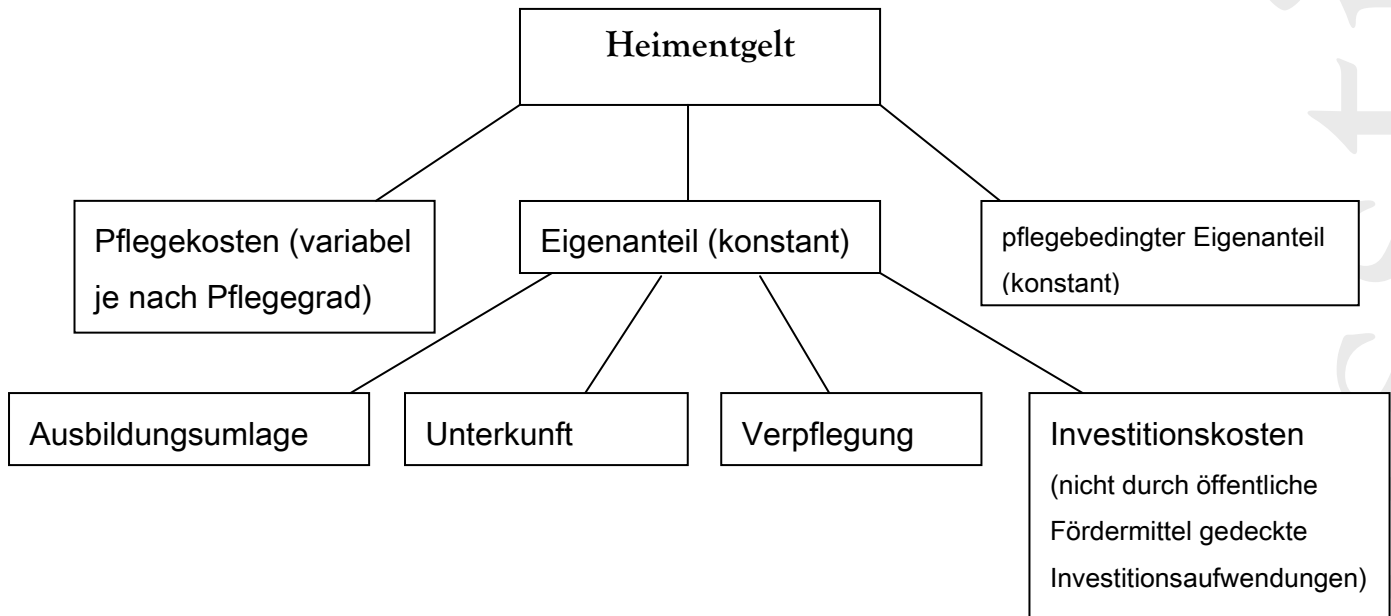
Heimentgelt

Pflegekosten (variabel je nach Pflegegrad)

Eigenanteil (konstant)

pflegebedingter Eigenanteil (konstant)

Ausbildungsumlage

Unterkunft

Verpflegung

Investitionskosten (nicht durch öffentliche Fördermittel gedeckte Investitionsaufwendungen)